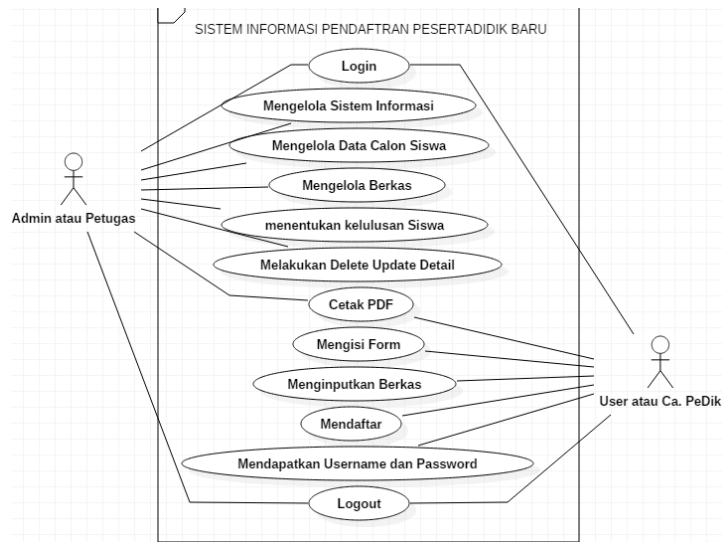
SISTEM INFORMASI PENDAFTRAN PESERTADIDIK BARU

Login

Mengelola Sistem Informasi

Mengelola Data Calon Siswa

Mengelola Berkas

menentukan kelulusan Siswa

Melakukan Delete Update Detail

Cetak PDF

Mengisi Form

Menginputkan Berkas

Mendaftar

Mendapatkan Username dan Password

Logout

Admin atau Petugas

User atau Ca. PeDik